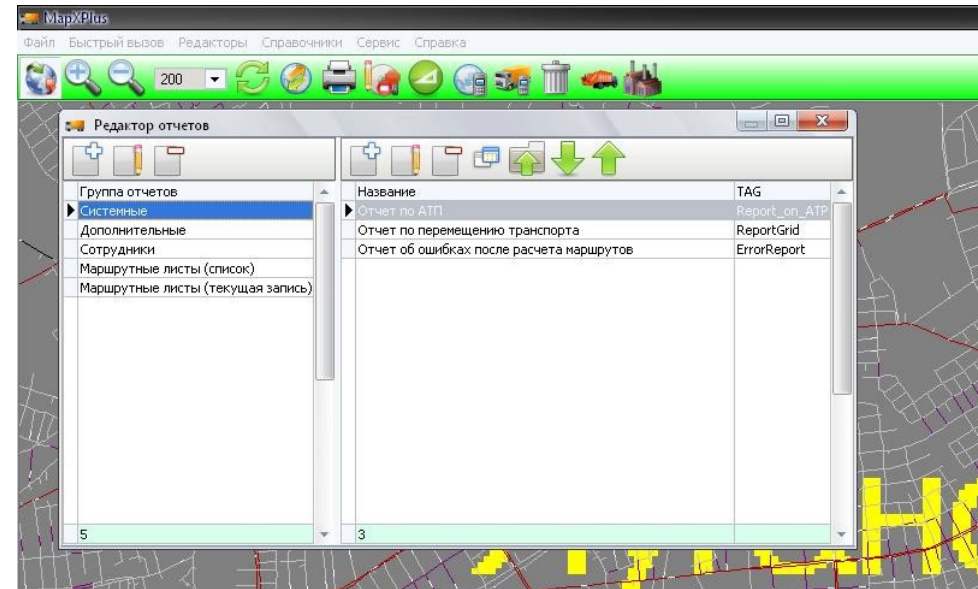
MapXPlus

Файл Быстрый вызов Редакторы Справочники Сервис Справка

200

Редактор отчетов

| Группа отчетов |
|---|
| Системные |
| Дополнительные |
| Сотрудники |
| Маршрутные листы (список) |
| Маршрутные листы (текущая запись) |

5

| Название | TAG |
|---|---|
| Отчет по АТП | Report_on_ATP |
| Отчет по перемещению транспорта | ReportGrid |
| Отчет об ошибках после расчета маршрутов | ErrorReport |

3